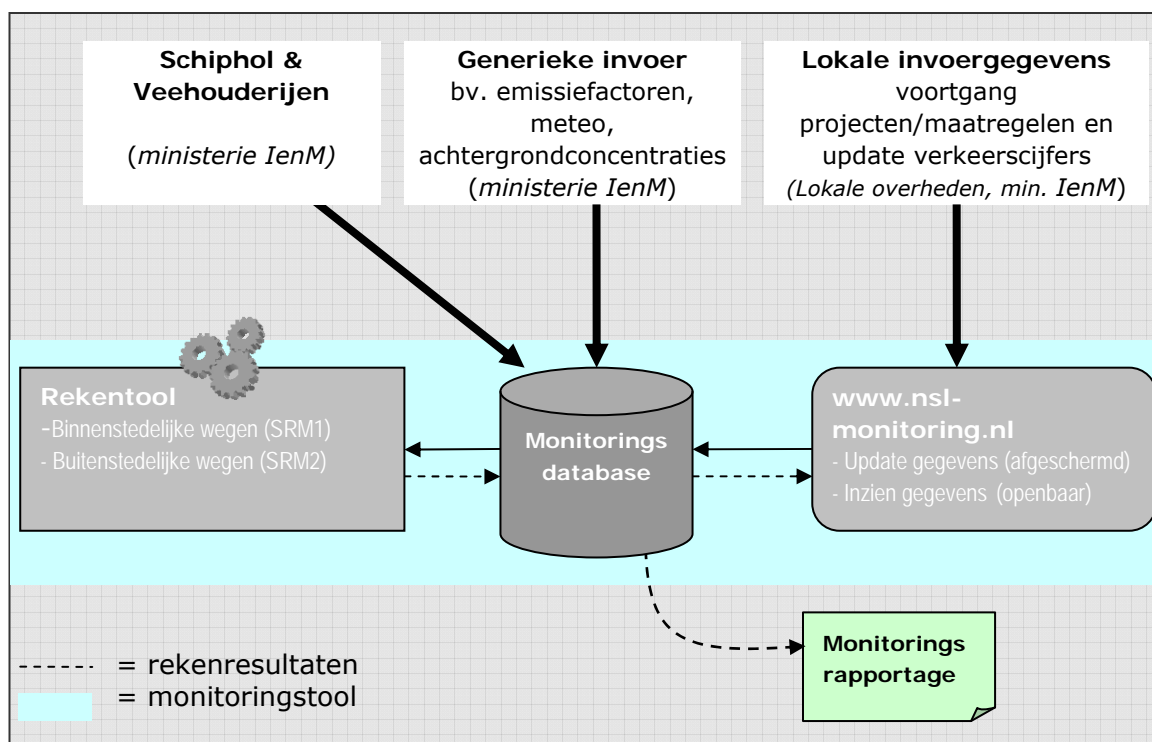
**Schiphol & Veehouderijen**

(*ministerie IenM)*

**Generieke invoer**
bv. emissiefactoren, meteo, achtergrondconcentraties (*ministerie IenM*)

**Lokale invoergegevens**
voortgang projecten/maatregelen en update verkeerscijfers
*(Lokale overheden, min. IenM*)

**Rekentool**
-Binnenstedelijke wegen (SRM1)
- Buitenstedelijke wegen (SRM2)

**Monitorings database**

**www.nsl-monitoring.nl**
- Update gegevens (afgeschermd)
- Inzien gegevens (openbaar)

**Monitorings rapportage**

------ = rekenresultaten
= monitoringstool